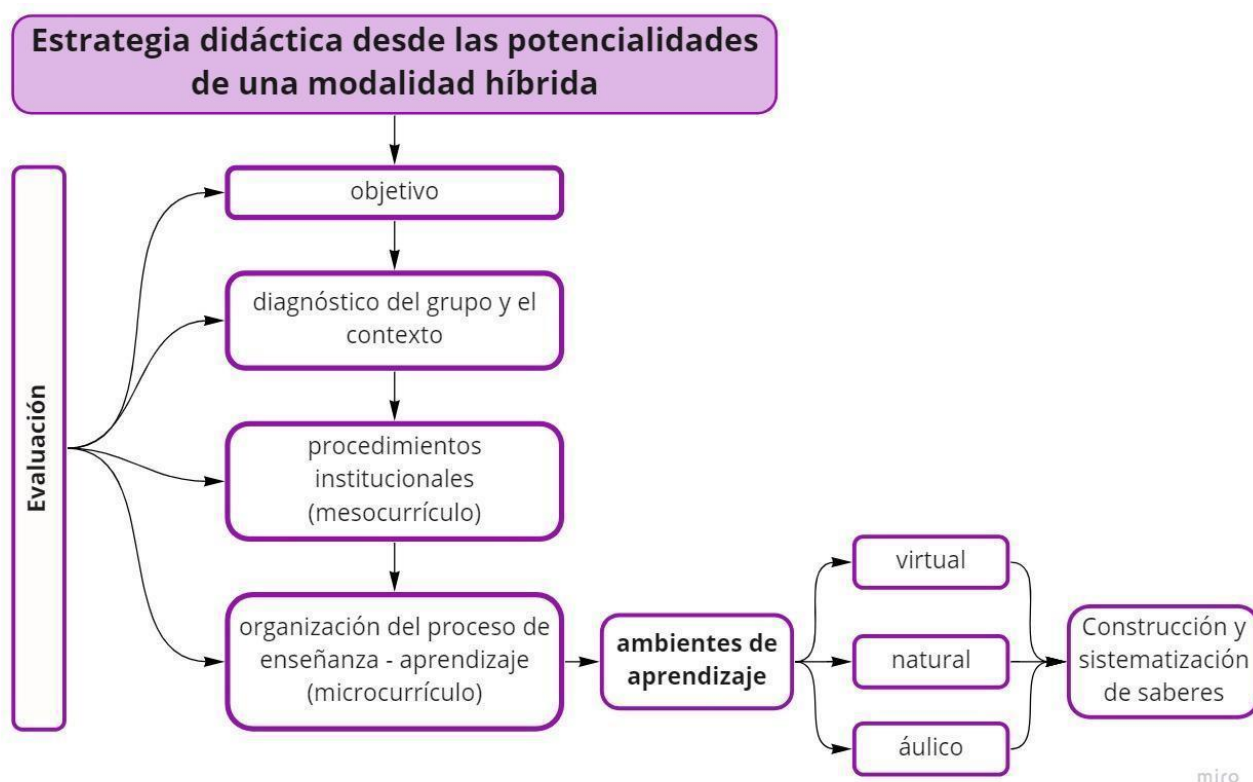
Estrategia didáctica desde las potencialidades de una modalidad híbrida

Evaluación

objetivo

diagnóstico del grupo y el contexto

procedimientos institucionales (mesocurrículo)

organización del proceso de enseñanza - aprendizaje (microcurrículo)

ambientes de aprendizaje

virtual

natural

áulico

Construcción y sistematización de saberes

miro